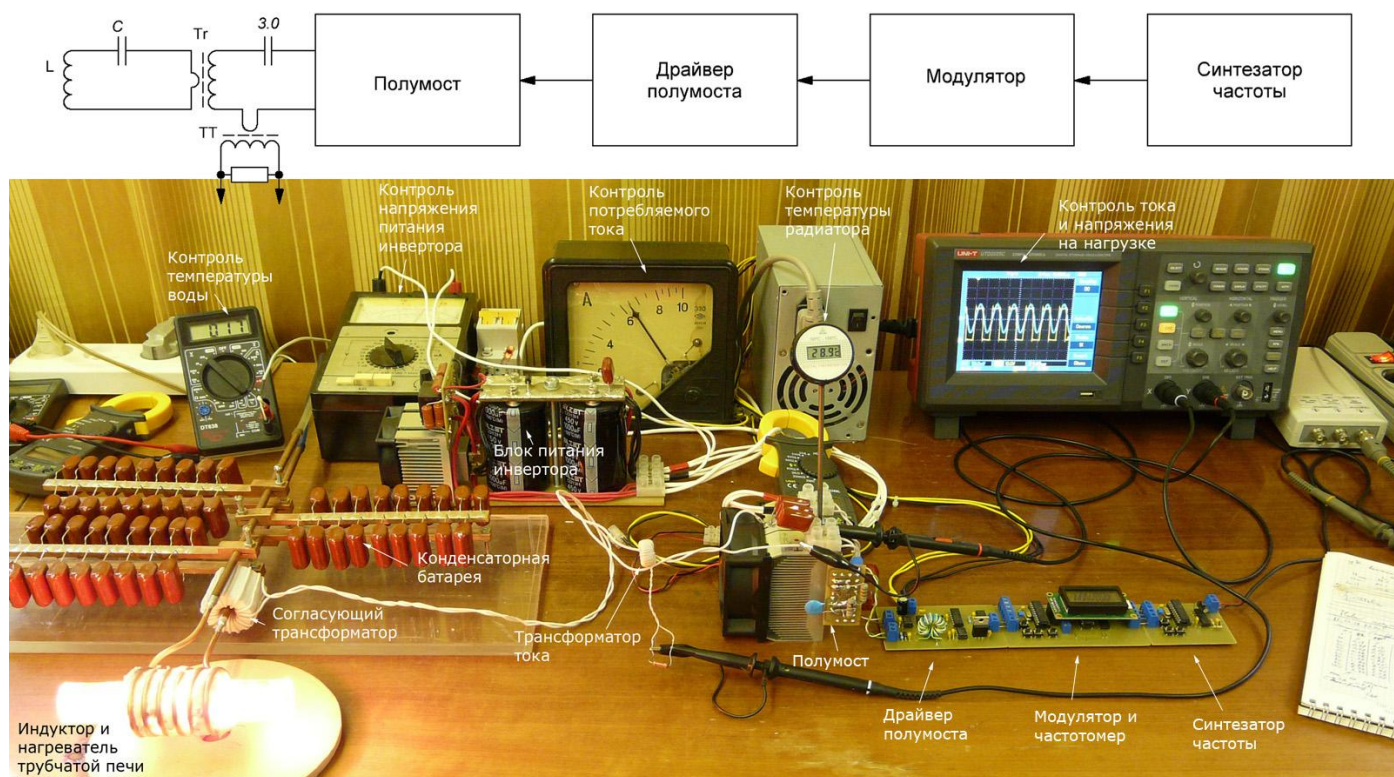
L

C

Tr

3.0

TT

Полумост

Драйвер полумоста

Модулятор

Синтезатор частоты

Контроль температуры воды

Контроль напряжения питания инвертора

Контроль потребляемого тока

Контроль температуры радиатора

Контроль тока и напряжения на нагрузке

UNI-T

A

2 4 6 8 10

28.9

Блок питания инвертора

Конденсаторная батарея

Согласующий трансформатор

Трансформатор тока

Полумост

Индуктор и нагреватель трубчатой печи

Драйвер полумоста

Модулятор и частотомер

Синтезатор частоты